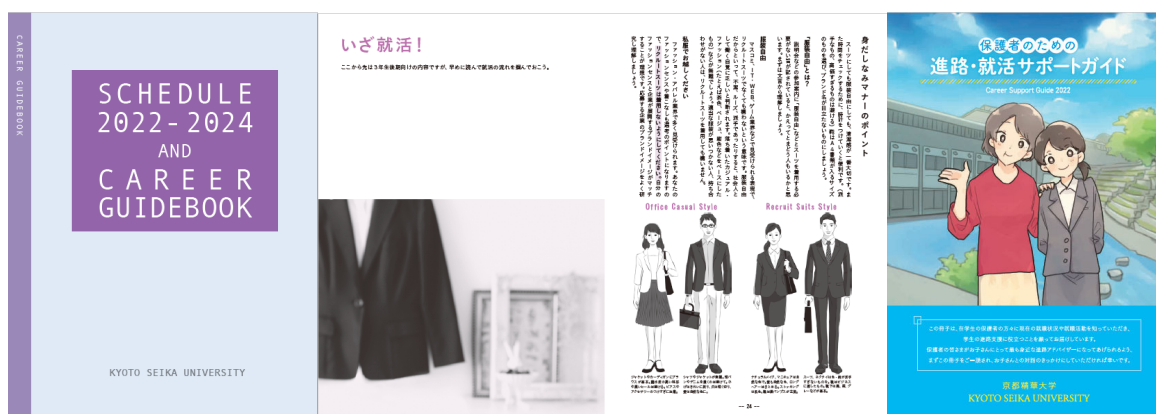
CAREER GUIDEBOOK

SCHEDULE 2022-2024 AND CAREER GUIDEBOOK

KYOTO SEIKA UNIVERSITY

いざ就活！

ここから先は3年生後期向けの内容ですが、早めに読んで就活の流れを掴んでおこう。

身だしなみマナーのポイント

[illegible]

「服装自由」とは？

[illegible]

服装自由

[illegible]

私服でお願いします

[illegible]

Office Casual Style

Recruit Suits Style

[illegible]

— 24 —

保護者のための
進路・就活サポートガイド
Career Support Guide 2022

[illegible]

京都精華大学
KYOTO SEIKA UNIVERSITY